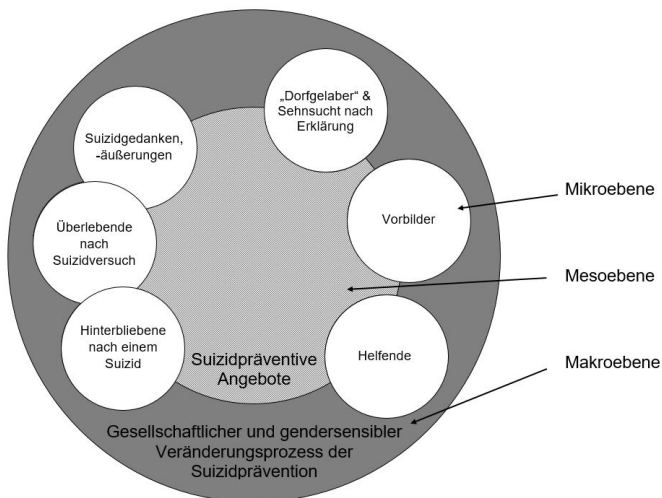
„Dorfgelaber“ & Sehnsucht nach Erklärung

Suizidgedanken, -äußerungen

Vorbilder

Mikroebene

Überlebende nach Suizidversuch

Mesoebene

Hinterbliebene nach einem Suizid

Suizidpräventive Angebote

Helfende

Makroebene

Gesellschaftlicher und gendersensibler Veränderungsprozess der Suizidprävention